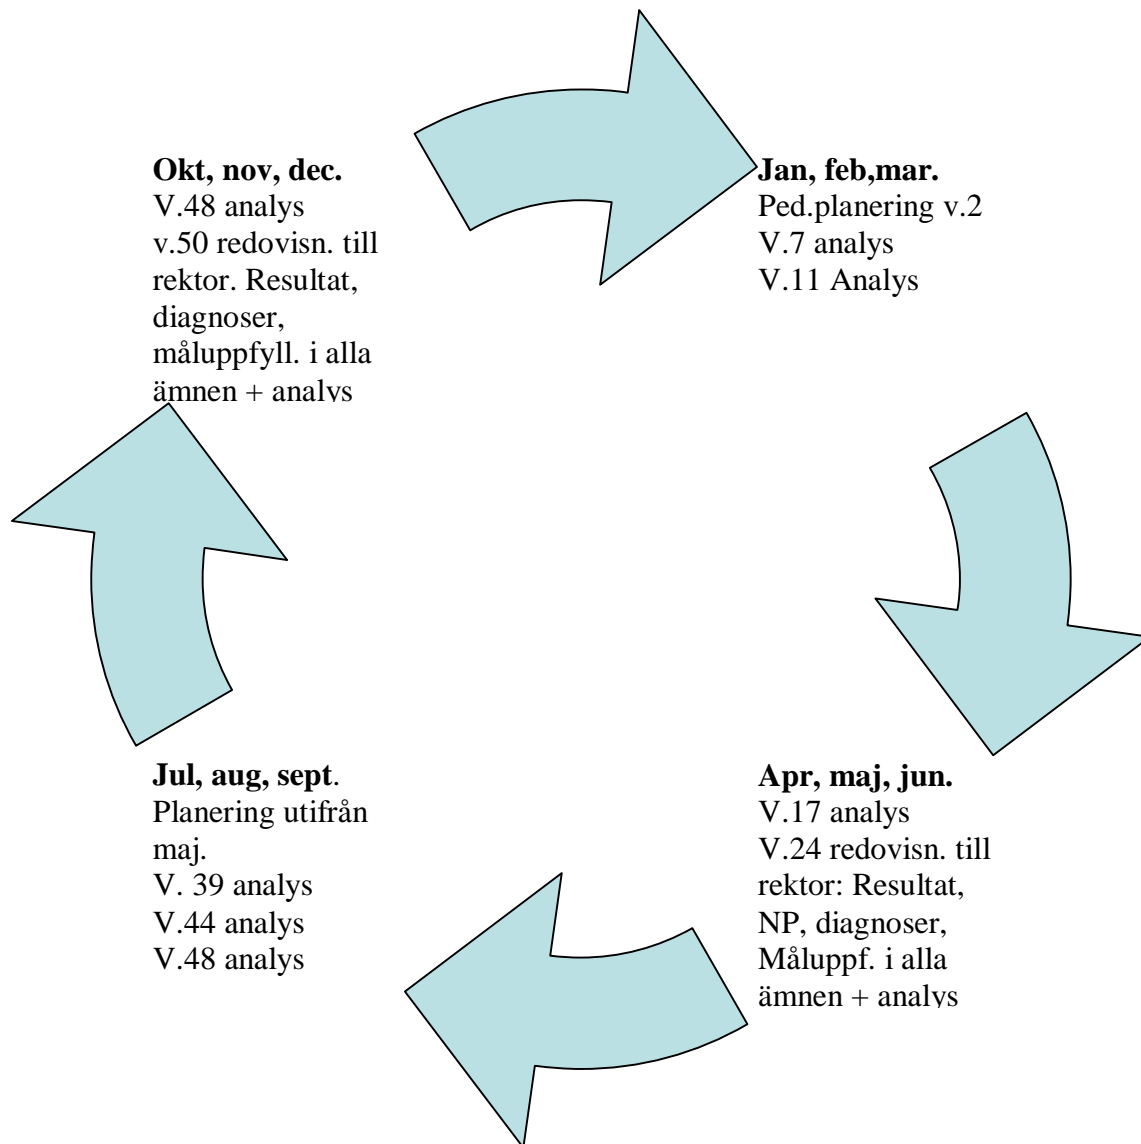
**Okt, nov, dec.**
V.48 analys
v.50 redovisn. till rektor. Resultat, diagnoser, måluppfyll. i alla ämnen + analys

**Jan, feb,mar.**
Ped.planering v.2
V.7 analys
V.11 Analys

**Apr, maj, jun.**
V.17 analys
V.24 redovisn. till rektor: Resultat, NP, diagnoser, Måluppf. i alla ämnen + analys

**Jul, aug, sept**.
Planering utifrån maj.
V. 39 analys
V.44 analys
V.48 analys